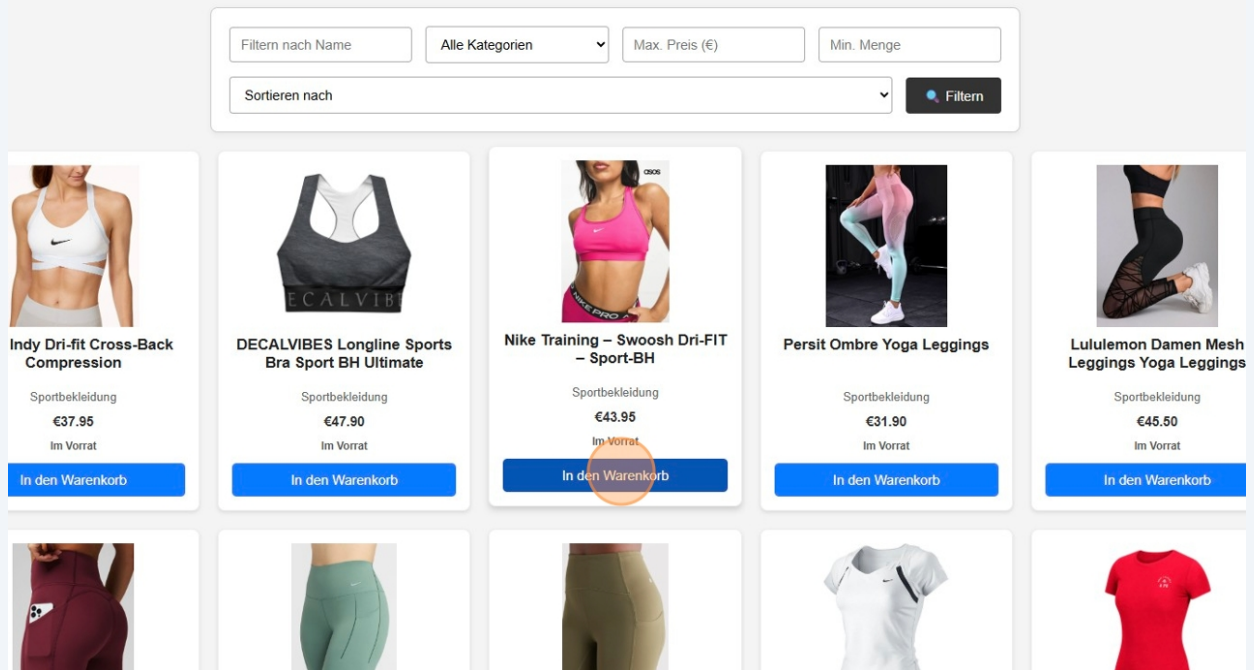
Filtern nach Name

Alle Kategorien

Max. Preis (€)

Min. Menge

Sortieren nach

Filtern

Indy Dri-fit Cross-Back Compression

Sportbekleidung

€37.95

Im Vorrat

In den Warenkorb

DECALVIBES

DECALVIBES Longline Sports Bra Sport BH Ultimate

Sportbekleidung

€47.90

Im Vorrat

In den Warenkorb

asos

NIKE PRO

Nike Training – Swoosh Dri-FIT – Sport-BH

Sportbekleidung

€43.95

Im Vorrat

In den Warenkorb

Persit Ombre Yoga Leggings

Sportbekleidung

€31.90

Im Vorrat

In den Warenkorb

Lululemon Damen Mesh Leggings Yoga Leggings

Sportbekleidung

€45.50

Im Vorrat

In den Warenkorb